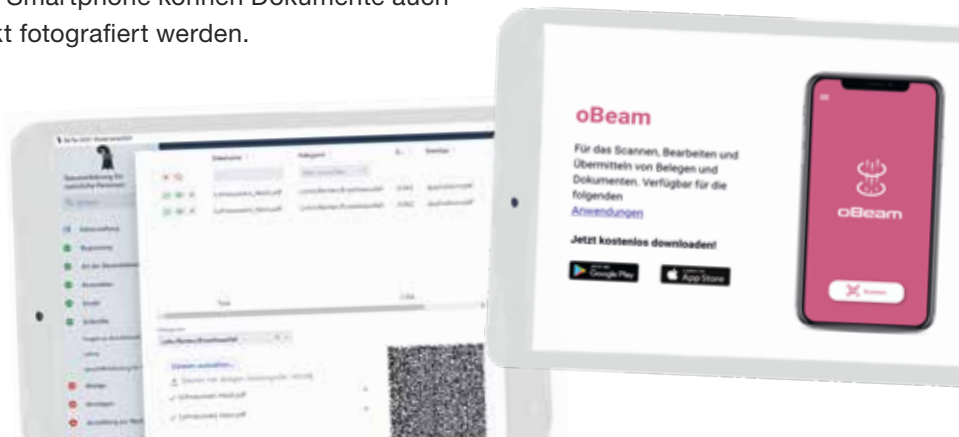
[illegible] Smartphone können Dokumente auch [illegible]kt fotografiert werden.

oBeam

Für das Scannen, Bearbeiten und Übermitteln von Belegen und Dokumenten. Verfügbar für die folgenden Anwendungen

Jetzt kostenlos downloaden!

Google Play

App Store

oBeam